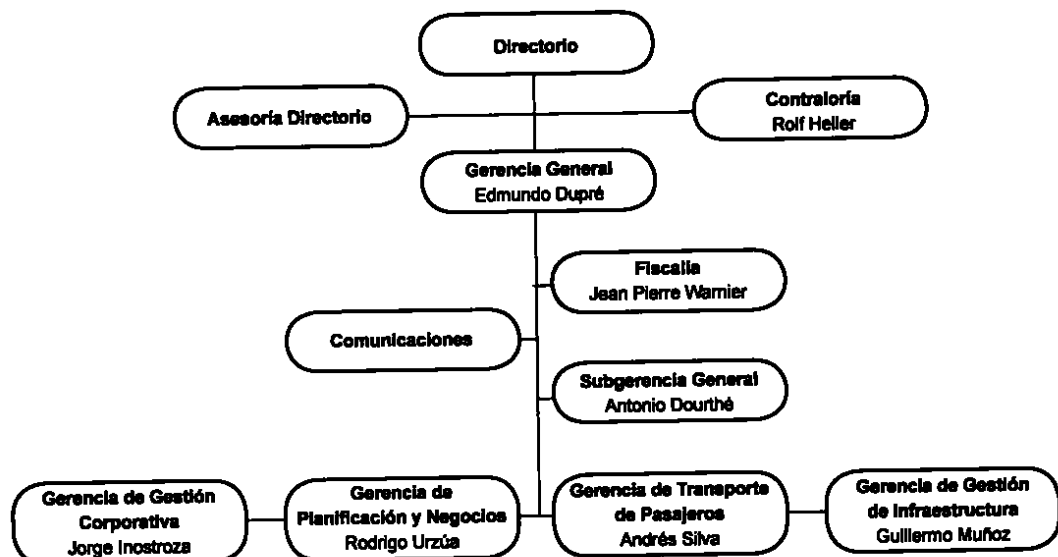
Directorio

Asesoría Directorio

Contraloría
Rolf Heller

Gerencia General
Edmundo Dupré

Fiscalía
Jean Pierre Warnier

Comunicaciones

Subgerencia General
Antonio Dourthé

Gerencia de Gestión Corporativa
Jorge Inostroza

Gerencia de Planificación y Negocios
Rodrigo Urzúa

Gerencia de Transporte de Pasajeros
Andrés Silva

Gerencia de Gestión de Infraestructura
Guillermo Muñoz